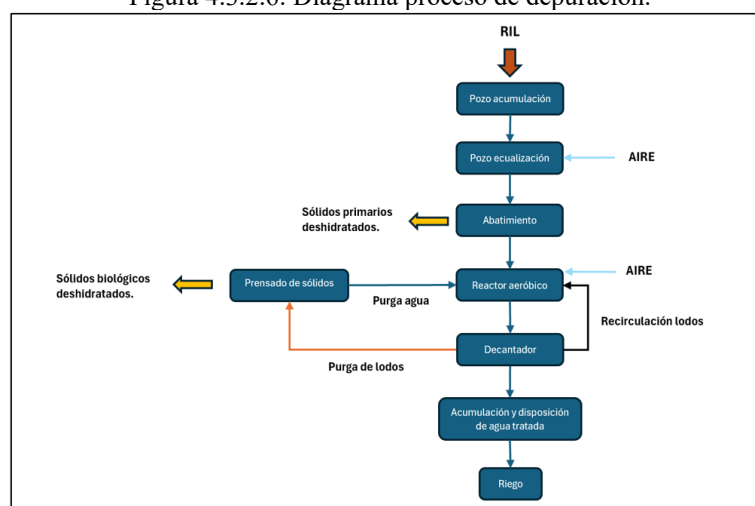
Figura 4.5.2.6: Diagrama proceso de depuración.

RIL

Pozo acumulación

Pozo ecualización

AIRE

Sólidos primarios deshidratados.

Abatimiento

Sólidos biológicos deshidratados.

Prensado de sólidos

Reactor aeróbico

AIRE

Purga agua

Recirculación lodos

Decantador

Purga de lodos

Acumulación y disposición de agua tratada

Riego